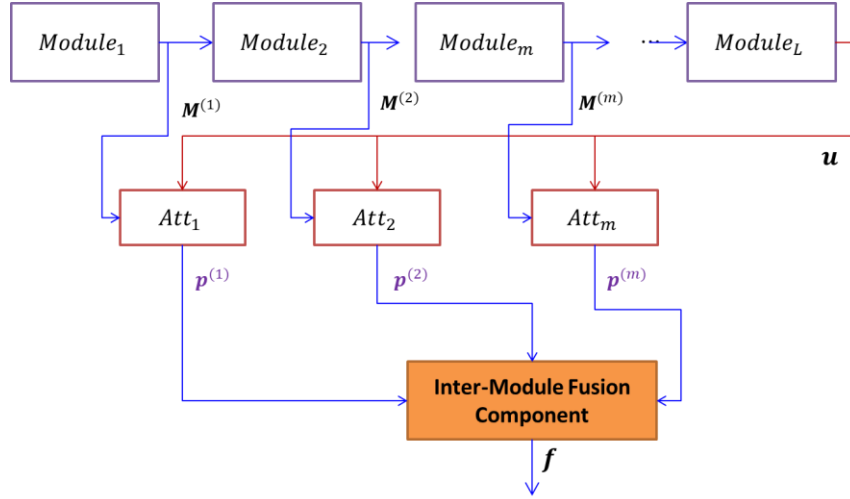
$Module_1$

$Module_2$

$Module_m$

$\cdots$

$Module_L$

$\boldsymbol{M}^{(1)}$

$\boldsymbol{M}^{(2)}$

$\boldsymbol{M}^{(m)}$

$\boldsymbol{u}$

$Att_1$

$Att_2$

$Att_m$

$\boldsymbol{p}^{(1)}$

$\boldsymbol{p}^{(2)}$

$\boldsymbol{p}^{(m)}$

Inter-Module Fusion Component

$\boldsymbol{f}$